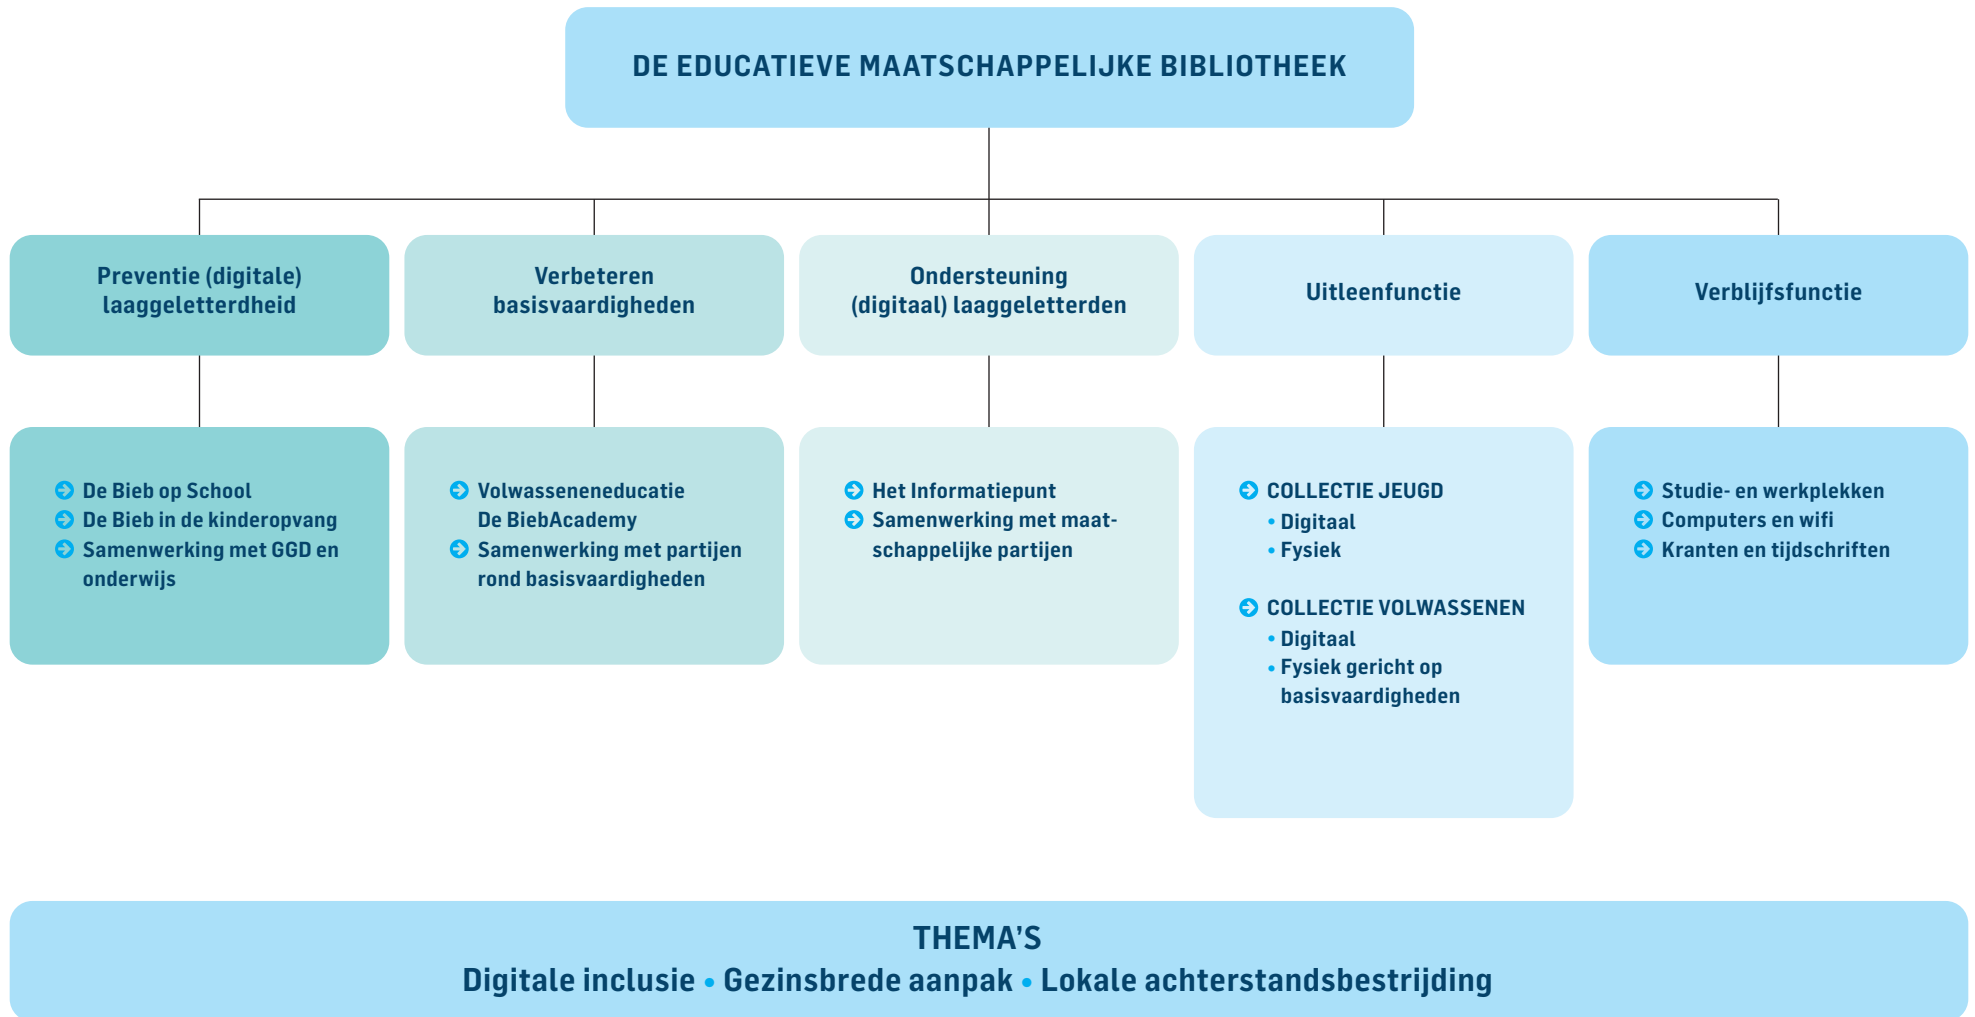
DE EDUCATIEVE MAATSCHAPPELIJKE BIBLIOTHEEK

Preventie (digitale) laaggeletterdheid

Verbeteren basisvaardigheden

Ondersteuning (digitaal) laaggeletterden

Uitleenfunctie

Verblijfsfunctie

De Bieb op School
De Bieb in de kinderopvang
Samenwerking met GGD en onderwijs

Volwasseneneducatie De BiebAcademy
Samenwerking met partijen rond basisvaardigheden

Het Informatiepunt
Samenwerking met maatschappelijke partijen

COLLECTIE JEUGD
• Digitaal
• Fysiek

COLLECTIE VOLWASSENEN
• Digitaal
• Fysiek gericht op basisvaardigheden

Studie- en werkplekken
Computers en wifi
Kranten en tijdschriften

THEMA'S
Digitale inclusie • Gezinsbrede aanpak • Lokale achterstandsbestrijding